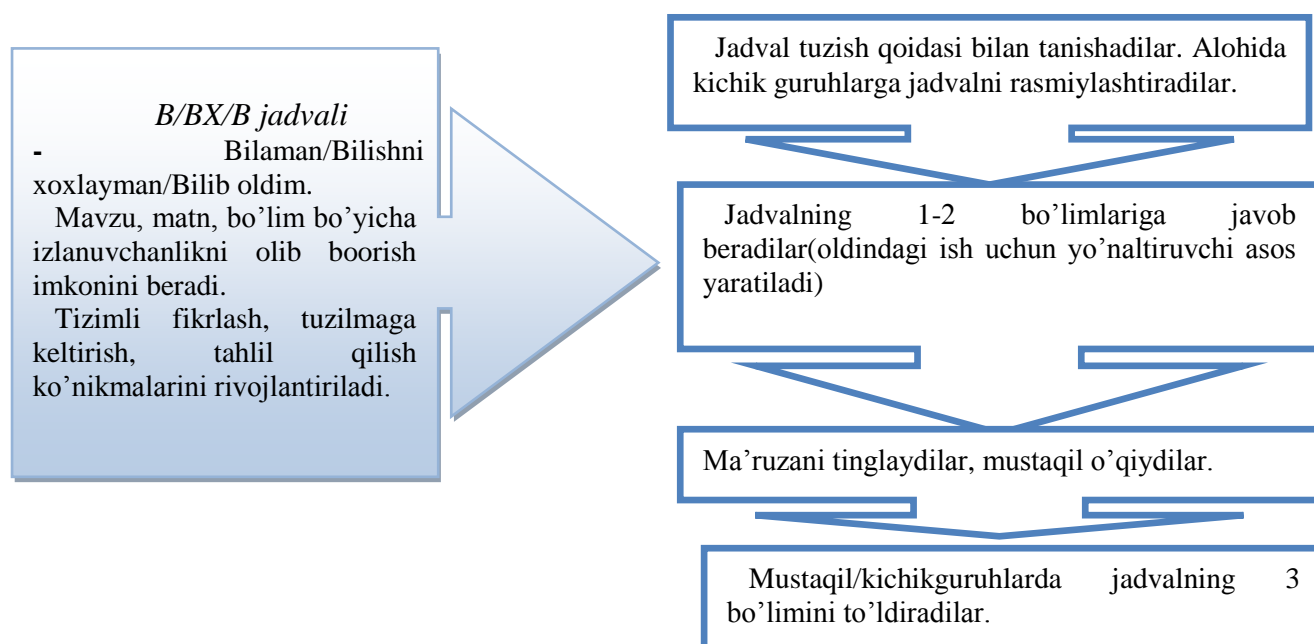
B/BX/B jadvali

- Bilaman/Bilishni xoxlayman/Bilib oldim.

Mavzu, matn, bo’lim bo’yicha izlanuvchanlikni olib boorish imkonini beradi.

Tizimli fikrlash, tuzilmaga keltirish, tahlil qilish ko’nikmalarini rivojlantiriladi.

Jadval tuzish qoidasi bilan tanishadilar. Alohida kichik guruhlarga jadvalni rasmiylashtiradilar.

Jadvalning 1-2 bo’limlariga javob beradilar(oldindagi ish uchun yo’naltiruvchi asos yaratiladi)

Ma’ruzani tinglaydilar, mustaqil o’qiydilar.

Mustaqil/kichikguruhlarda jadvalning 3 bo’limini to’ldiradilar.